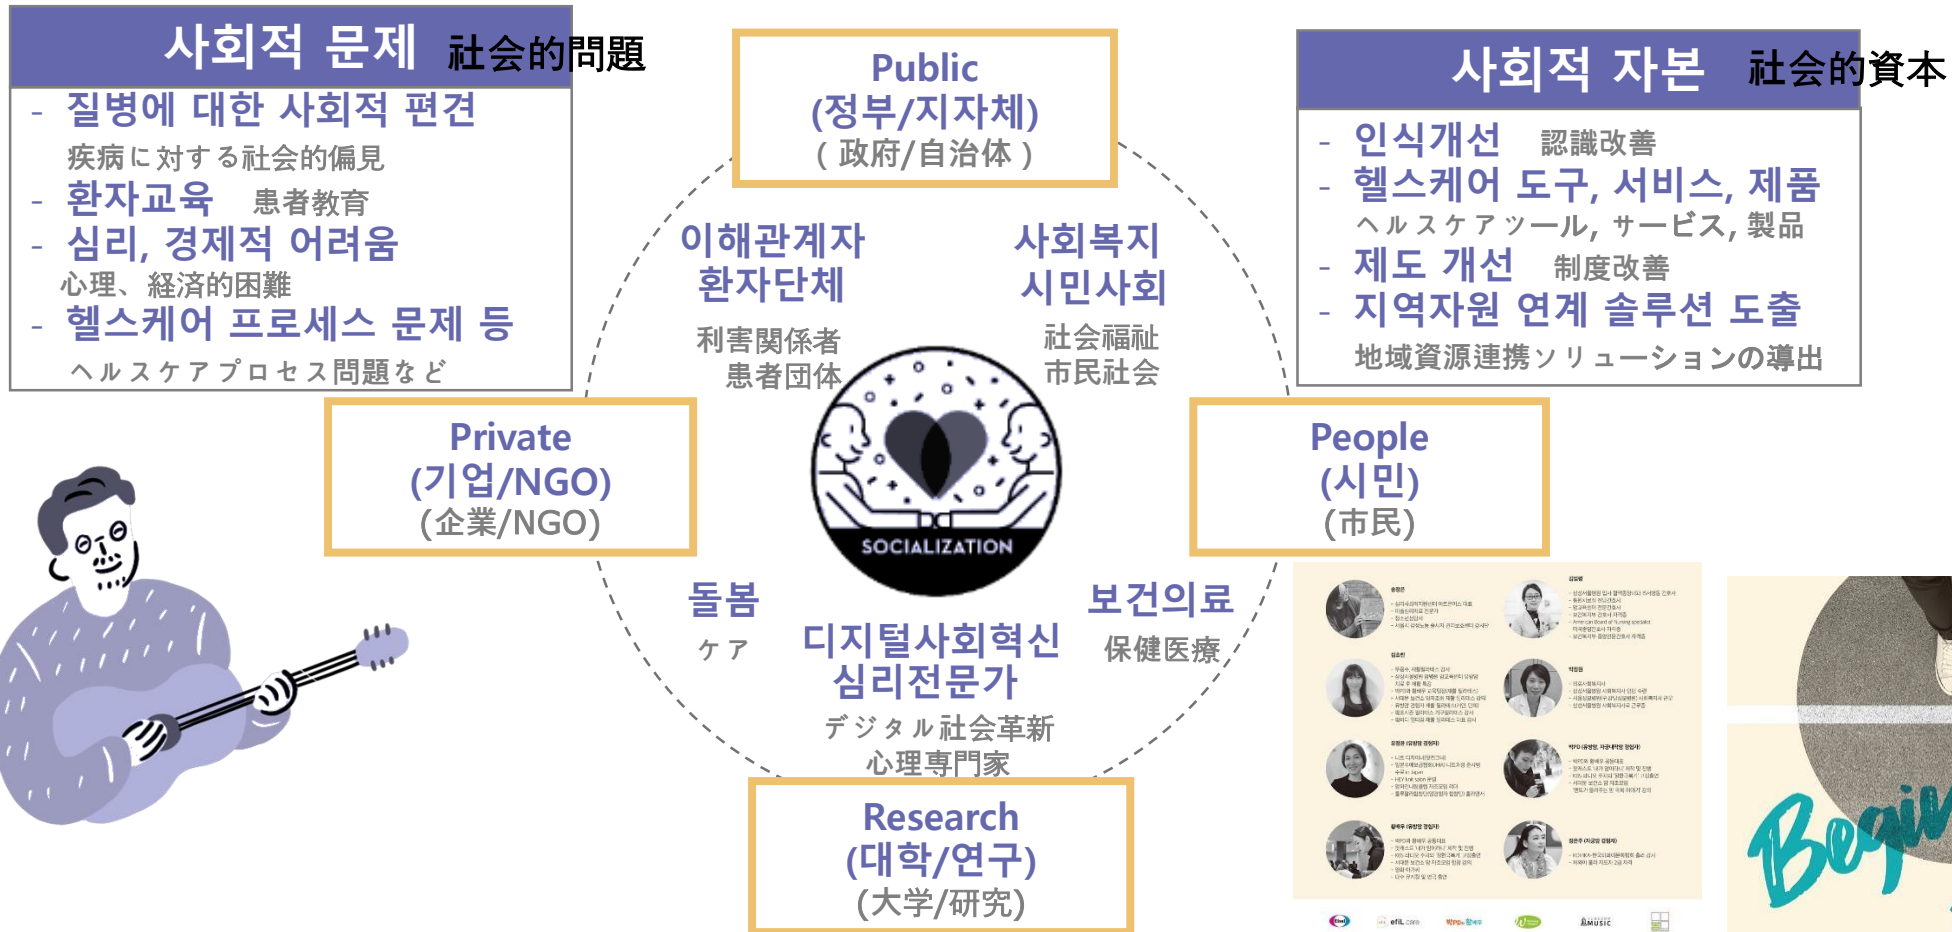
사회적 문제 社会的問題

- 질병에 대한 사회적 편견
疾病に対する社会的偏見
- 환자교육 患者教育
- 심리, 경제적 어려움
心理、経済的困難
- 헬스케어 프로세스 문제 등
ヘルスケアプロセス問題など

Public
(정부/지자체)
( 政府/自治体 )

사회적 자본 社会的資本

- 인식개선 認識改善
- 헬스케어 도구, 서비스, 제품
ヘルスケアツール, サービス, 製品
- 제도 개선 制度改善
- 지역자원 연계 솔루션 도출
地域資源連携ソリューションの導出

이해관계자
환자단체
利害関係者
患者団体

사회복지
시민사회
社会福祉
市民社会

SOCIALIZATION

Private
(기업/NGO)
(企業/NGO)

People
(시민)
(市民)

돌봄
ケア

디지털사회혁신
심리전문가
デジタル社会革新
心理専門家

보건의료
保健医療

Research
(대학/연구)
(大学/研究)

Begin